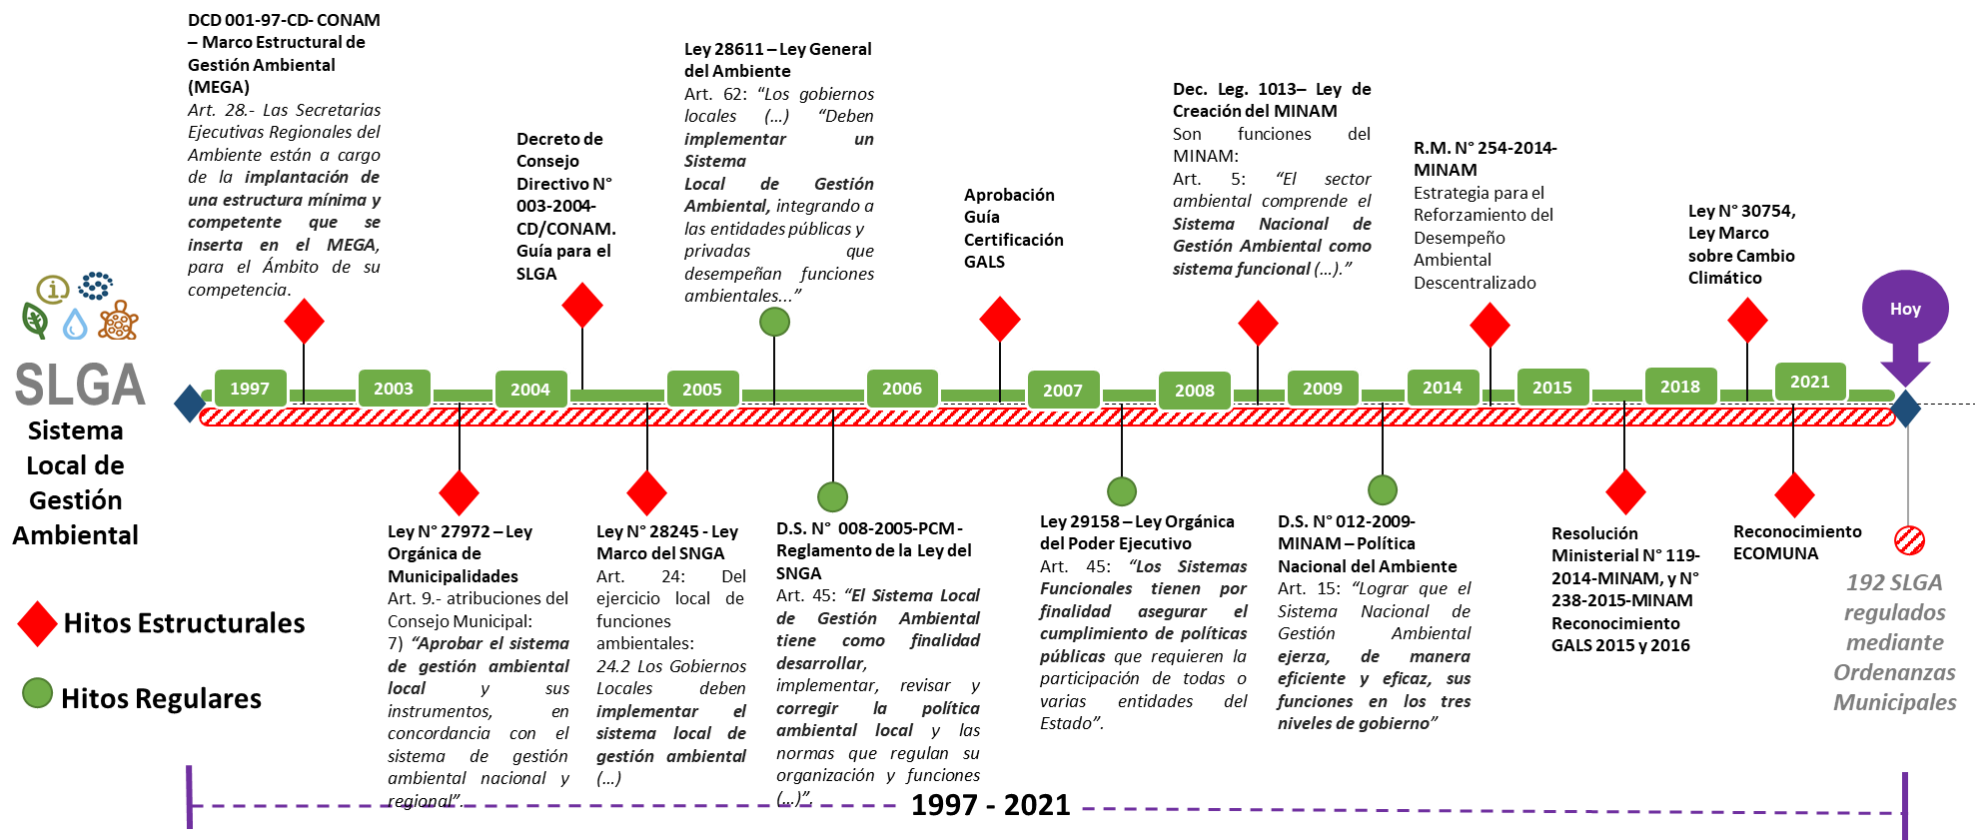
SLGA
Sistema Local de Gestión Ambiental

DCD 001-97-CD- CONAM – Marco Estructural de Gestión Ambiental (MEGA)
Art. 28.- Las Secretarias Ejecutivas Regionales del Ambiente están a cargo de la implantación de una estructura mínima y competente que se inserta en el MEGA, para el Ámbito de su competencia.

Decreto de Consejo Directivo N° 003-2004-CD/CONAM. Guía para el SLGA

Ley 28611 – Ley General del Ambiente
Art. 62: "Los gobiernos locales (…) "Deben implementar un Sistema Local de Gestión Ambiental, integrando a las entidades públicas y privadas que desempeñan funciones ambientales…"

Aprobación Guía Certificación GALS

Dec. Leg. 1013– Ley de Creación del MINAM
Son funciones del MINAM:
Art. 5: "El sector ambiental comprende el Sistema Nacional de Gestión Ambiental como sistema funcional (…)."

R.M. N° 254-2014-MINAM
Estrategia para el Reforzamiento del Desempeño Ambiental Descentralizado

Ley N° 30754, Ley Marco sobre Cambio Climático

Hoy

1997
2003
2004
2005
2006
2007
2008
2009
2014
2015
2018
2021

Ley N° 27972 – Ley Orgánica de Municipalidades
Art. 9.- atribuciones del Consejo Municipal:
7) "Aprobar el sistema de gestión ambiental local y sus instrumentos, en concordancia con el sistema de gestión ambiental nacional y regional".

Ley N° 28245 - Ley Marco del SNGA
Art. 24: Del ejercicio local de funciones ambientales:
24.2 Los Gobiernos Locales deben implementar el sistema local de gestión ambiental (…)

D.S. N° 008-2005-PCM - Reglamento de la Ley del SNGA
Art. 45: "El Sistema Local de Gestión Ambiental tiene como finalidad desarrollar, implementar, revisar y corregir la política ambiental local y las normas que regulan su organización y funciones (…)".

Ley 29158 – Ley Orgánica del Poder Ejecutivo
Art. 45: "Los Sistemas Funcionales tienen por finalidad asegurar el cumplimiento de políticas públicas que requieren la participación de todas o varias entidades del Estado".

D.S. N° 012-2009-MINAM – Política Nacional del Ambiente
Art. 15: "Lograr que el Sistema Nacional de Gestión Ambiental ejerza, de manera eficiente y eficaz, sus funciones en los tres niveles de gobierno"

Resolución Ministerial N° 119-2014-MINAM, y N° 238-2015-MINAM
Reconocimiento GALS 2015 y 2016

Reconocimiento ECOMUNA

192 SLGA regulados mediante Ordenanzas Municipales

Hitos Estructurales
Hitos Regulares

1997 - 2021